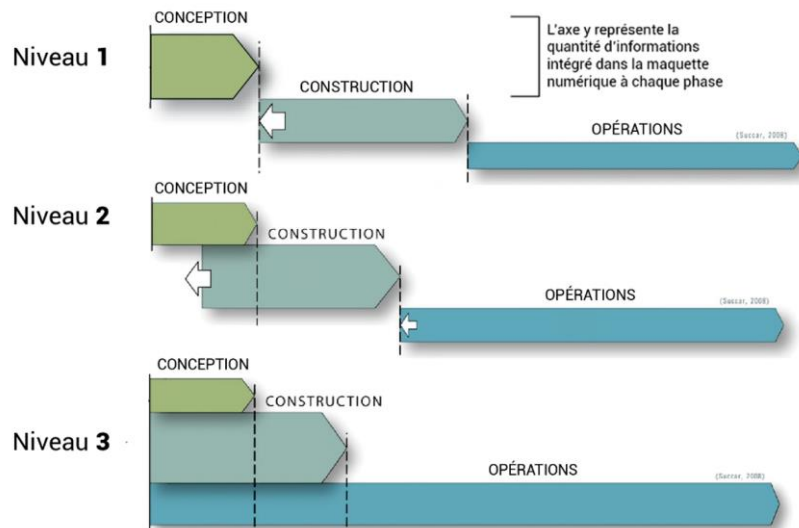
Niveau 1

CONCEPTION

L'axe y représente la quantité d'informations intégré dans la maquette numérique à chaque phase

CONSTRUCTION

OPÉRATIONS

(Succar, 2008)

Niveau 2

CONCEPTION

CONSTRUCTION

OPÉRATIONS

(Succar, 2008)

Niveau 3

CONCEPTION

CONSTRUCTION

OPÉRATIONS

(Succar, 2008)